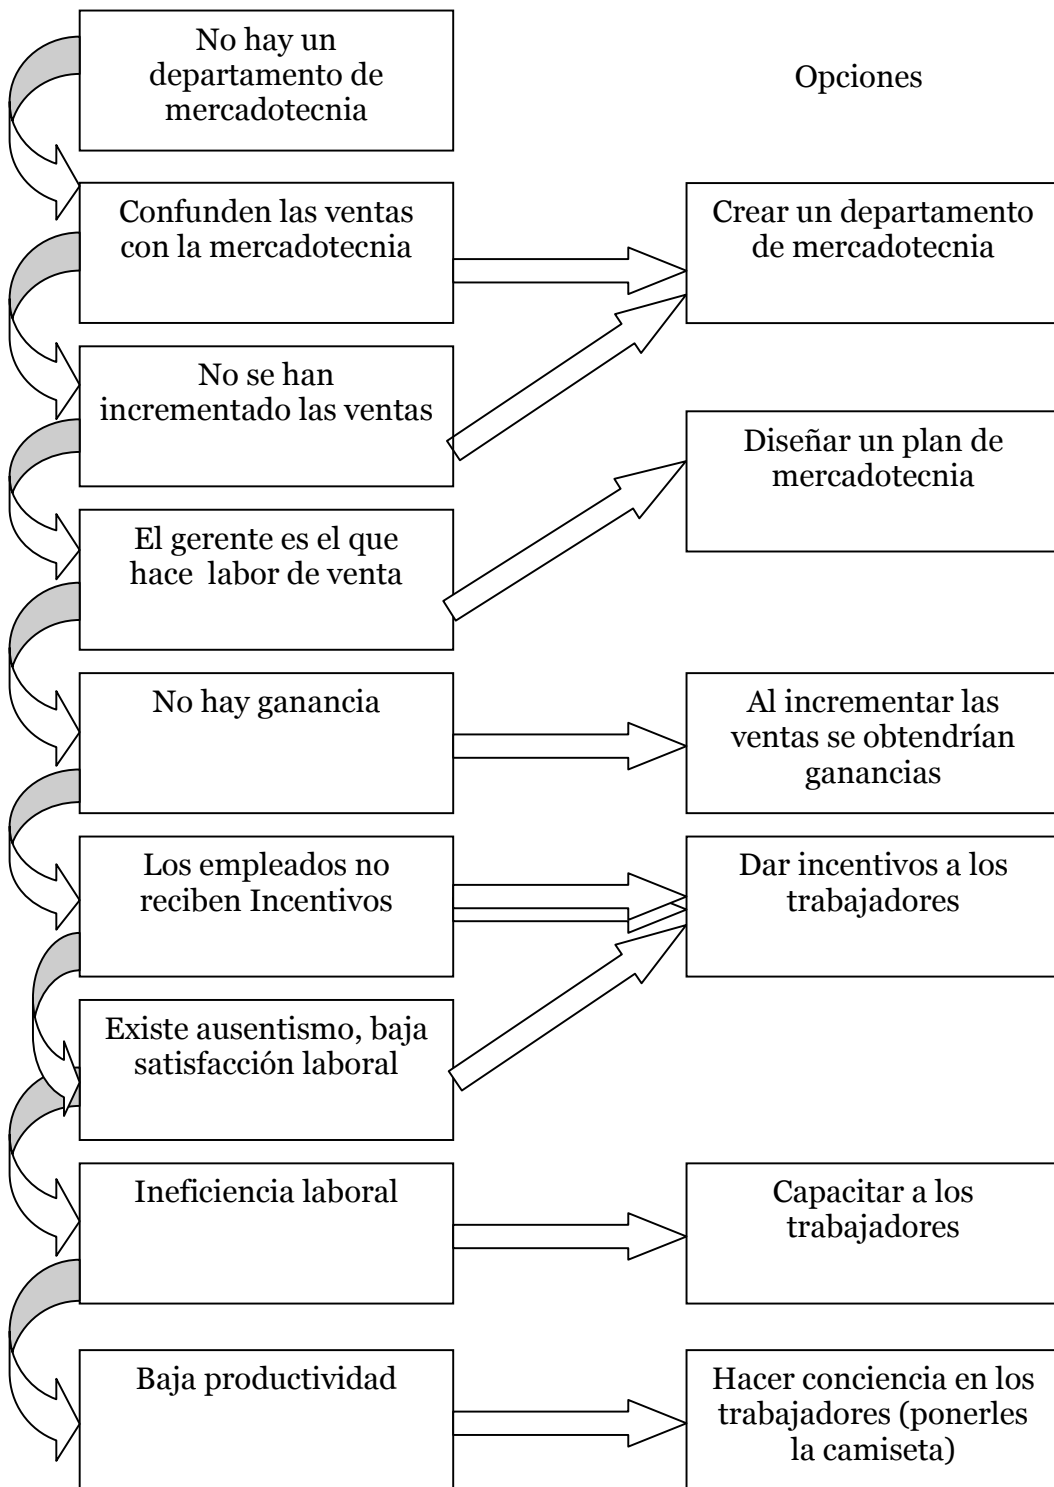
No hay un departamento de mercadotecnia

Opciones

Confunden las ventas con la mercadotecnia

Crear un departamento de mercadotecnia

No se han incrementado las ventas

Diseñar un plan de mercadotecnia

El gerente es el que hace labor de venta

No hay ganancia

Al incrementar las ventas se obtendrían ganancias

Los empleados no reciben Incentivos

Dar incentivos a los trabajadores

Existe ausentismo, baja satisfacción laboral

Ineficiencia laboral

Capacitar a los trabajadores

Baja productividad

Hacer conciencia en los trabajadores (ponerles la camiseta)